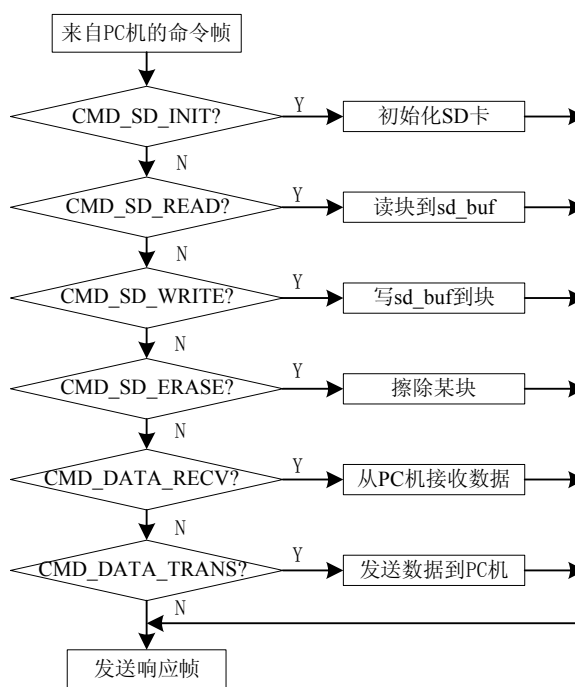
来自PC机的命令帧

CMD_SD_INIT?
Y
初始化SD卡
N

CMD_SD_READ?
Y
读块到sd_buf
N

CMD_SD_WRITE?
Y
写sd_buf到块
N

CMD_SD_ERASE?
Y
擦除某块
N

CMD_DATA_RECV?
Y
从PC机接收数据
N

CMD_DATA_TRANS?
Y
发送数据到PC机
N

发送响应帧